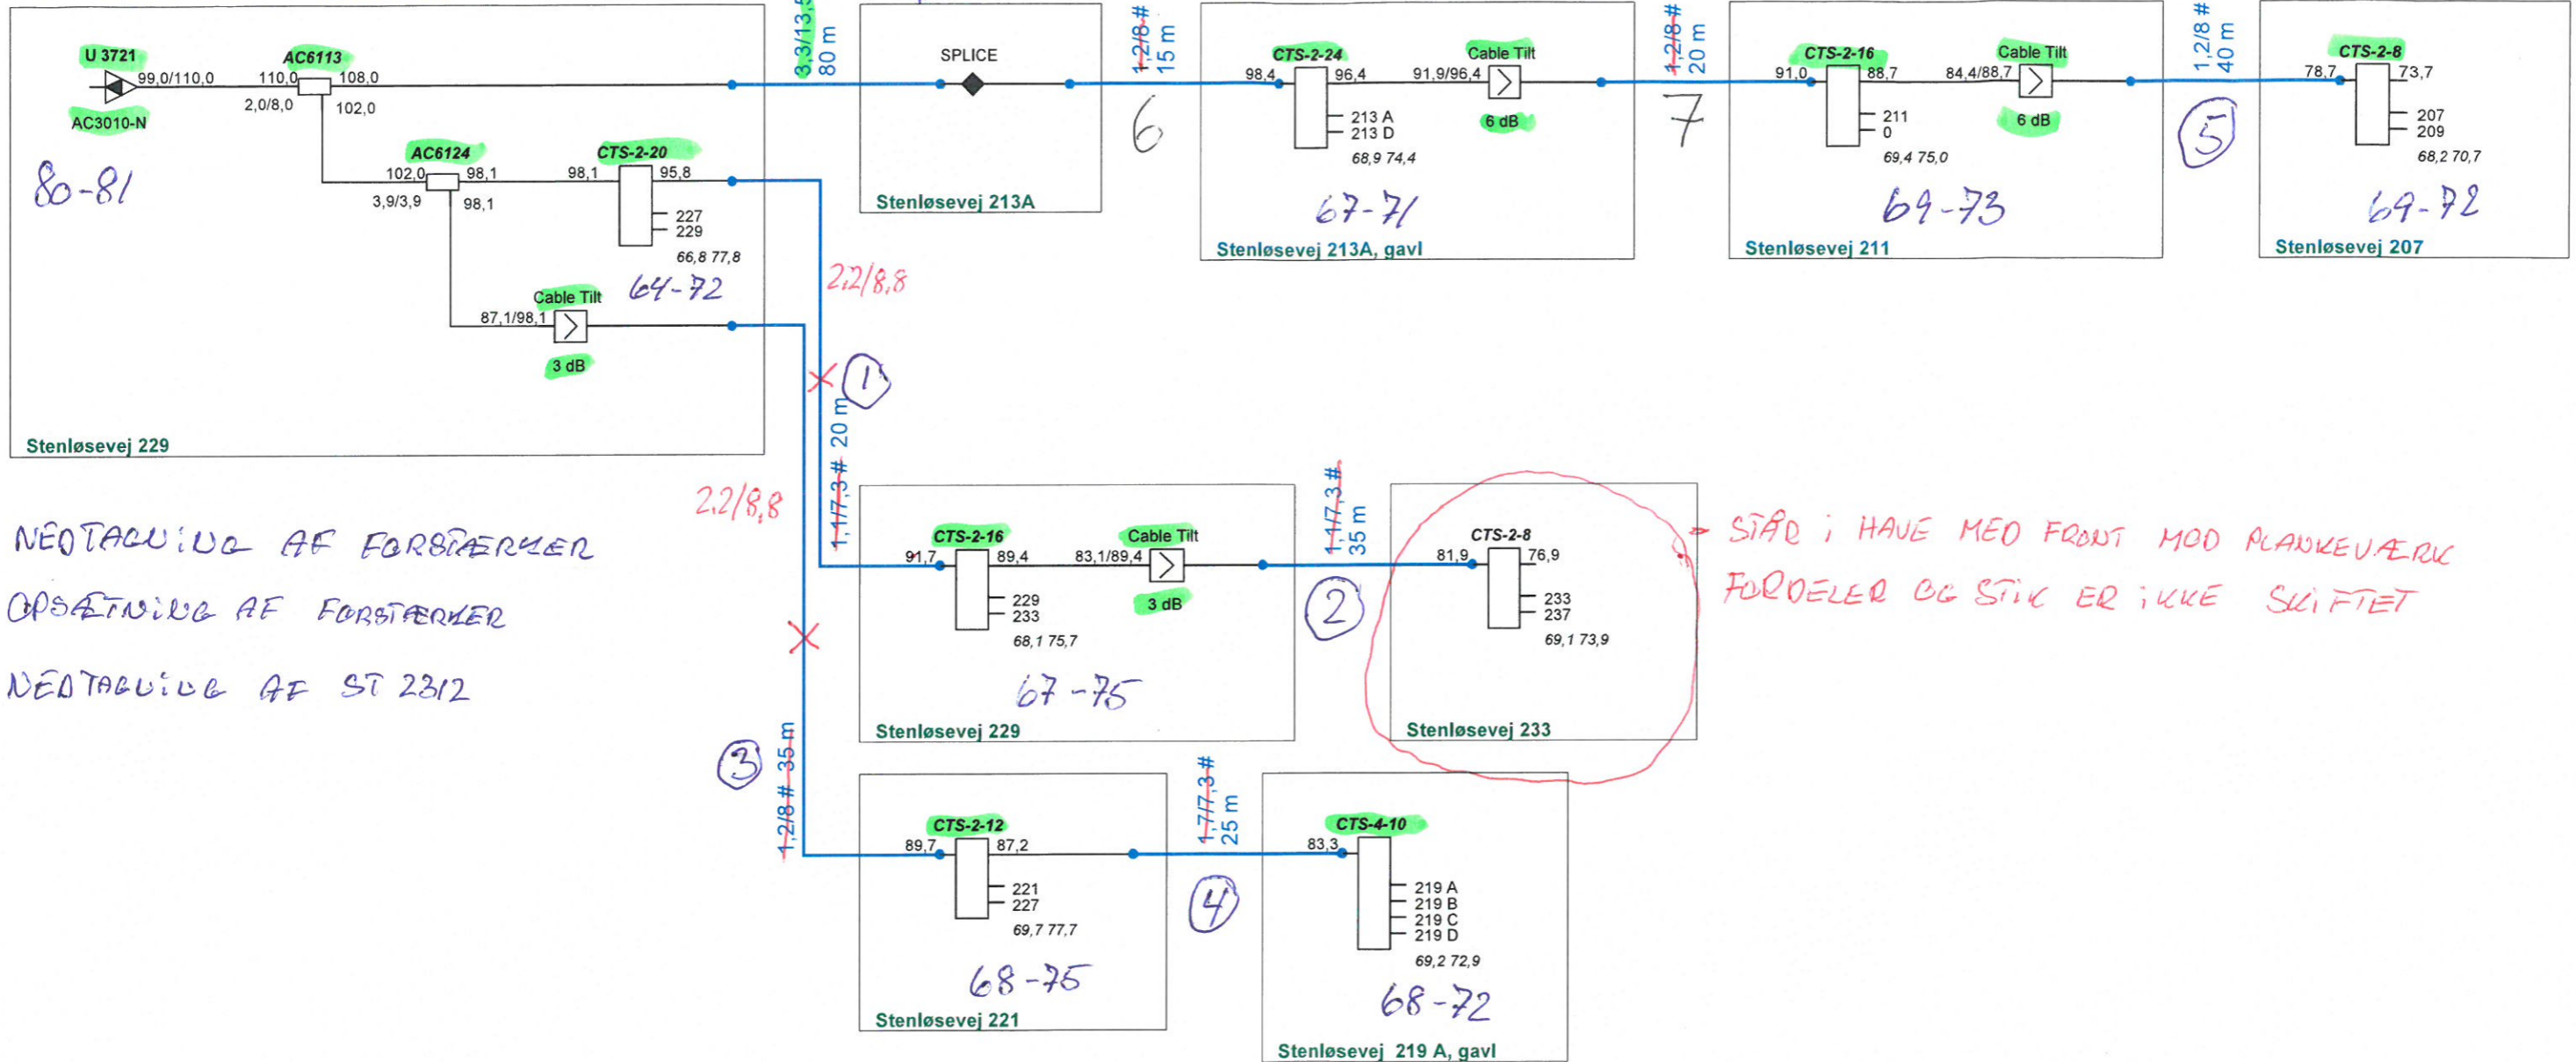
U 3721
AC3010-N
99,0/110,0
AC6113
110,0
108,0
2,0/8,0
102,0
80-81
AC6124
102,0
98,1
3,9/3,9
98,1
CTS-2-20
98,1
95,8
227
229
66,8 77,8
Cable Tilt
87,1/98,1
3 dB
64-72
Stenløsevej 229

3,3/13,5
80 m

SPLICE
Stenløsevej 213A

1,2/8 #
15 m
6

CTS-2-24
98,4
96,4
213 A
213 D
68,9 74,4
Cable Tilt
91,9/96,4
6 dB
67-71
Stenløsevej 213A, gavl

1,2/8 #
20 m
7

CTS-2-16
91,0
88,7
211
0
69,4 75,0
Cable Tilt
84,4/88,7
6 dB
69-73
Stenløsevej 211

1,2/8 #
40 m
5

CTS-2-8
78,7
73,7
207
209
68,2 70,7
69-72
Stenløsevej 207

2,2/8,8
1
20 m
1,1/7,3 #
2,2/8,8

CTS-2-16
91,7
89,4
229
233
68,1 75,7
Cable Tilt
83,1/89,4
3 dB
67-75
Stenløsevej 229

1,1/7,3 #
35 m
2

CTS-2-8
81,9
76,9
233
237
69,1 73,9
Stenløsevej 233

STÅR i HAVE MED FRONT MOD PLANKEVÆRK
FORDELER OG STIK ER iKKE SKIFTET

NEDTAGNiNG AF FORSTÆRKER
OPSÆTNiNG AF FORSTÆRKER
NEDTAGNiNG AF ST 2312

3
35 m
1,2/8 #

CTS-2-12
89,7
87,2
221
227
69,7 77,7
68-75
Stenløsevej 221

1,7/7,3 #
25 m
4

CTS-4-10
83,3
219 A
219 B
219 C
219 D
69,2 72,9
68-72
Stenløsevej 219 A, gavl